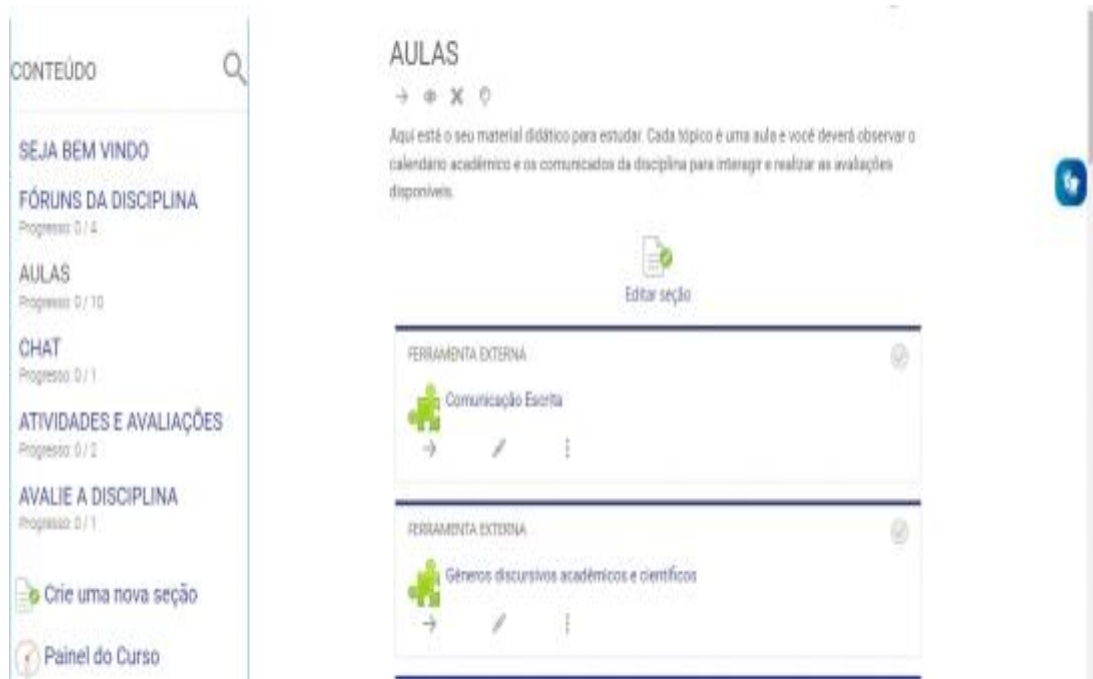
CONTEÚDO

SEJA BEM VINDO

FÓRUNS DA DISCIPLINA
Progresso: 0 / 4

AULAS
Progresso: 0 / 10

CHAT
Progresso: 0 / 1

ATIVIDADES E AVALIAÇÕES
Progresso: 0 / 2

AVALIE A DISCIPLINA
Progresso: 0 / 1

Crie uma nova seção

Painel do Curso

AULAS

Aqui está o seu material didático para estudar. Cada tópico é uma aula e você deverá observar o calendário acadêmico e os comunicados da disciplina para interagir e realizar as avaliações disponíveis.

Editar seção

FERRAMENTA EXTERNA

Comunicação Escrita

FERRAMENTA EXTERNA

Gêneros discursivos acadêmicos e científicos